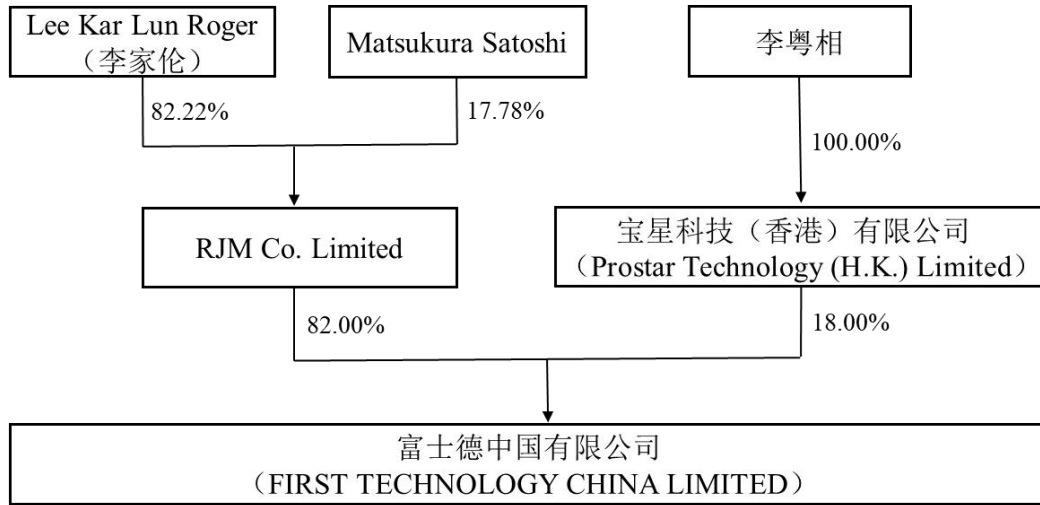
Lee Kar Lun Roger
（李家伦）

Matsukura Satoshi

李粤相

82.22%

17.78%

100.00%

RJM Co. Limited

宝星科技（香港）有限公司
（Prostar Technology (H.K.) Limited）

82.00%

18.00%

富士德中国有限公司
（FIRST TECHNOLOGY CHINA LIMITED）